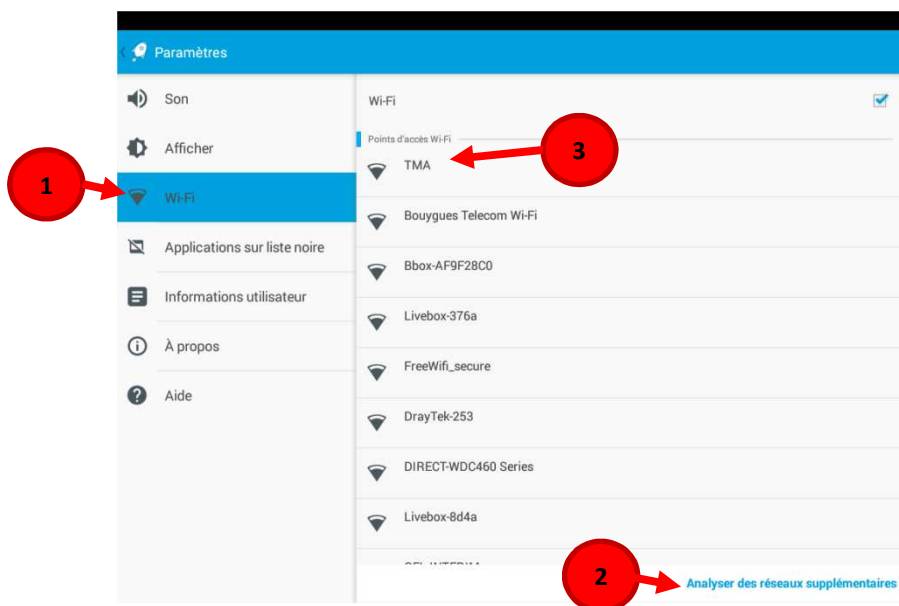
Paramètres

Son

Afficher

Wi-Fi

Applications sur liste noire

Informations utilisateur

À propos

Aide

Wi-Fi

Points d'accès Wi-Fi

TMA

Bouygues Telecom Wi-Fi

Bbox-AF9F28C0

Livebox-376a

FreeWifi_secure

DrayTek-253

DIRECT-WDC460 Series

Livebox-8d4a

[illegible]

Analyser des réseaux supplémentaires

1

2

3